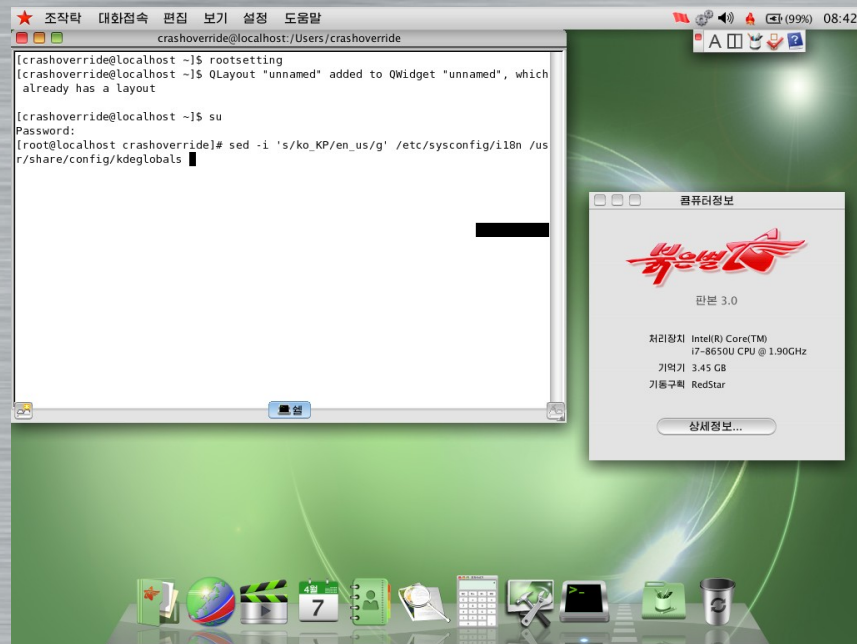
조작탁 대화접속 편집 보기 설정 도움말

(99%) 08:42

A

crashoverride@localhost:/Users/crashoverride

[crashoverride@localhost ~]$ rootsetting
[crashoverride@localhost ~]$ QLayout "unnamed" added to QWidget "unnamed", which already has a layout

[crashoverride@localhost ~]$ su
Password:
[root@localhost crashoverride]# sed -i 's/ko_KP/en_us/g' /etc/sysconfig/i18n /usr/share/config/kdeglobals

셸

콤퓨터정보

붉은별

판본 3.0

처리장치 Intel(R) Core(TM) i7-8650U CPU @ 1.90GHz
기억기 3.45 GB
기동구획 RedStar

상세정보...

4월
7